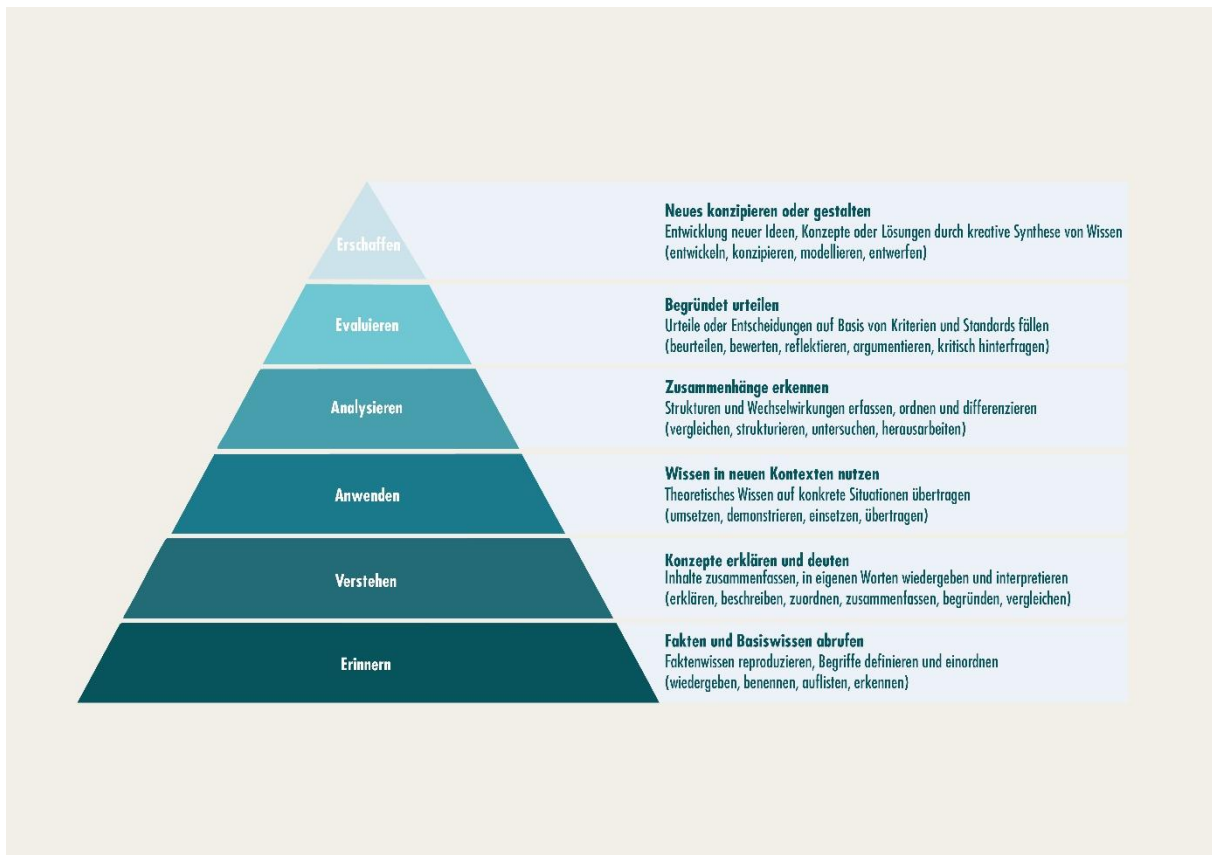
Erschaffen

Neues konzipieren oder gestalten
Entwicklung neuer Ideen, Konzepte oder Lösungen durch kreative Synthese von Wissen
(entwickeln, konzipieren, modellieren, entwerfen)

Evaluieren

Begründet urteilen
Urteile oder Entscheidungen auf Basis von Kriterien und Standards fällen
(beurteilen, bewerten, reflektieren, argumentieren, kritisch hinterfragen)

Analysieren

Zusammenhänge erkennen
Strukturen und Wechselwirkungen erfassen, ordnen und differenzieren
(vergleichen, strukturieren, untersuchen, herausarbeiten)

Anwenden

Wissen in neuen Kontexten nutzen
Theoretisches Wissen auf konkrete Situationen übertragen
(umsetzen, demonstrieren, einsetzen, übertragen)

Verstehen

Konzepte erklären und deuten
Inhalte zusammenfassen, in eigenen Worten wiedergeben und interpretieren
(erklären, beschreiben, zuordnen, zusammenfassen, begründen, vergleichen)

Erinnern

Fakten und Basiswissen abrufen
Faktenwissen reproduzieren, Begriffe definieren und einordnen
(wiedergeben, benennen, auflisten, erkennen)